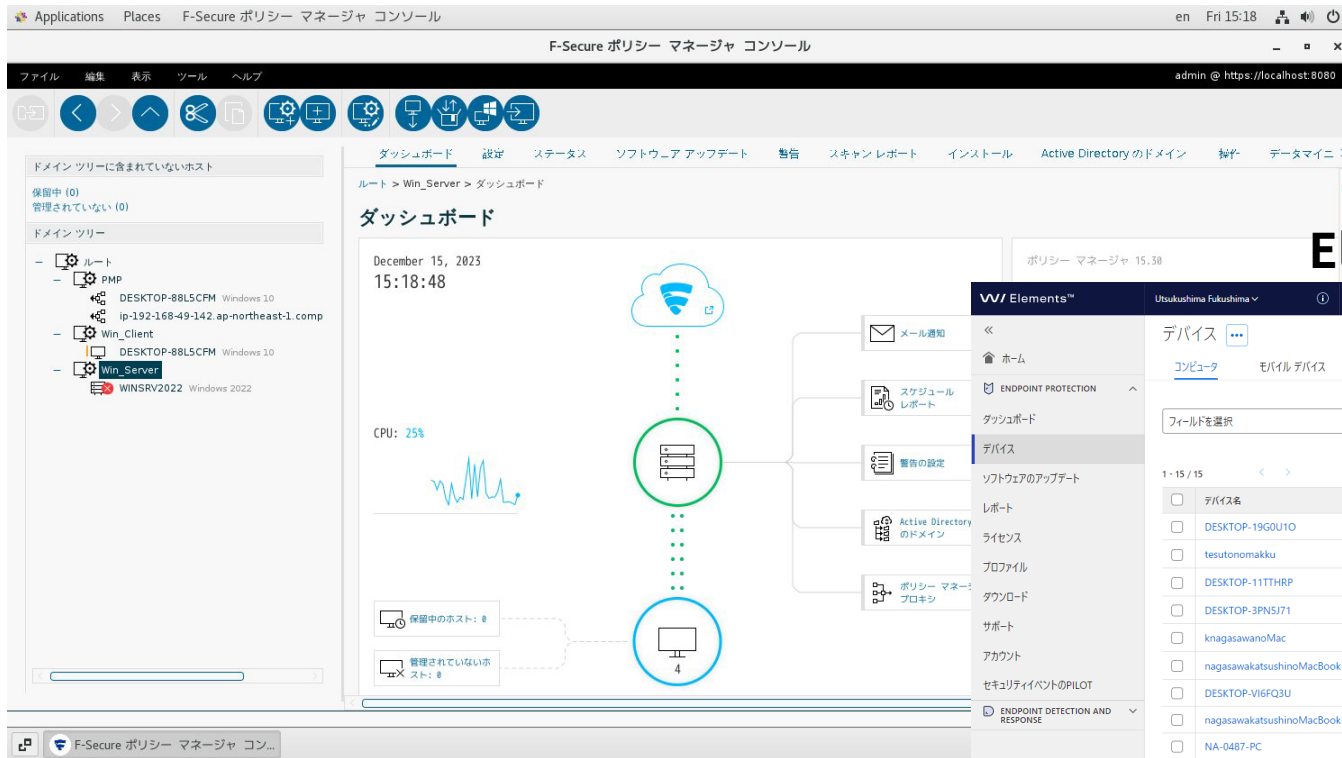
Applications Places F-Secure ポリシー マネージャ コンソール

en Fri 15:18

F-Secure ポリシー マネージャ コンソール

ファイル 編集 表示 ツール ヘルプ

admin @ https://localhost:8080

ドメイン ツリーに含まれていないホスト

保留中 (0)
管理されていない (0)

ドメイン ツリー

ルート
PMP
DESKTOP-88L5CFM Windows 10
ip-192-168-49-142.ap-northeast-1.comp
Win_Client
DESKTOP-88L5CFM Windows 10
Win_Server
WINSRV2022 Windows 2022

ダッシュボード 設定 ステータス ソフトウェア アップデート 警告 スキャン レポート インストール Active Directory のドメイン 操作 データマイニ

ルート > Win_Server > ダッシュボード

ダッシュボード

December 15, 2023
15:18:48

CPU: 25%

保留中のホスト: 0

管理されていないホスト: 0

4

メール通知

スケジュール レポート

警告の設定

Active Directory のドメイン

ポリシー マネージャ プロキシ

ポリシー マネージャ 15.30

E

W/ Elements™

Utsukushima Fukushima

«

ホーム

ENDPOINT PROTECTION

ダッシュボード

デバイス

ソフトウェアのアップデート

レポート

ライセンス

プロファイル

ダウンロード

サポート

アカウント

セキュリティイベントのPILOT

ENDPOINT DETECTION AND RESPONSE

デバイス

コンピュータ モバイル デバイス

フィールドを選択

1 - 15 / 15

デバイス名

DESKTOP-19G0U1O
tesutonomakku
DESKTOP-11TTHRP
DESKTOP-3PN5J71
knagasawanoMac
nagasawakatsushinoMacBook
DESKTOP-VI6FQ3U
nagasawakatsushinoMacBook
NA-0487-PC

F-Secure ポリシー マネージャ コン...